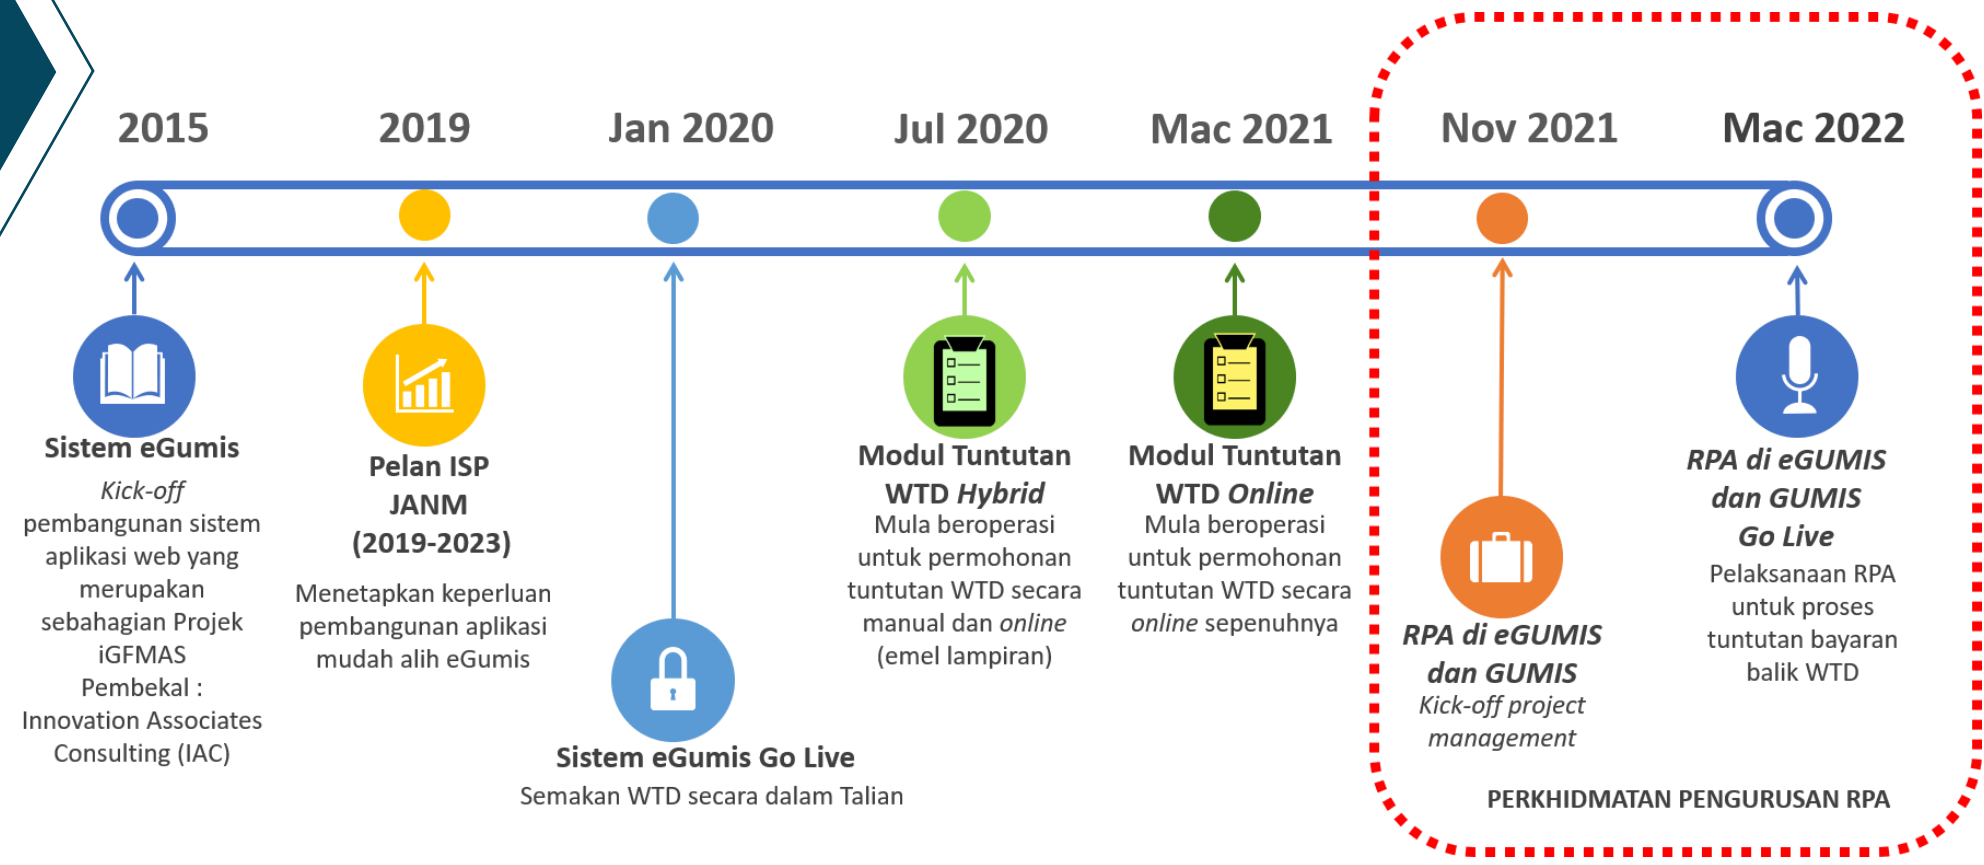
2015

2019

Jan 2020

Jul 2020

Mac 2021

Nov 2021

Mac 2022

Sistem eGumis
Kick-off pembangunan sistem aplikasi web yang merupakan sebahagian Projek iGFMAS
Pembekal : Innovation Associates Consulting (IAC)

Pelan ISP JANM (2019-2023)
Menetapkan keperluan pembangunan aplikasi mudah alih eGumis

Sistem eGumis Go Live
Semakan WTD secara dalam Talian

Modul Tuntutan WTD Hybrid
Mula beroperasi untuk permohonan tuntutan WTD secara manual dan online (emel lampiran)

Modul Tuntutan WTD Online
Mula beroperasi untuk permohonan tuntutan WTD secara online sepenuhnya

RPA di eGUMIS dan GUMIS
Kick-off project management

RPA di eGUMIS dan GUMIS Go Live
Pelaksanaan RPA untuk proses tuntutan bayaran balik WTD

PERKHIDMATAN PENGURUSAN RPA